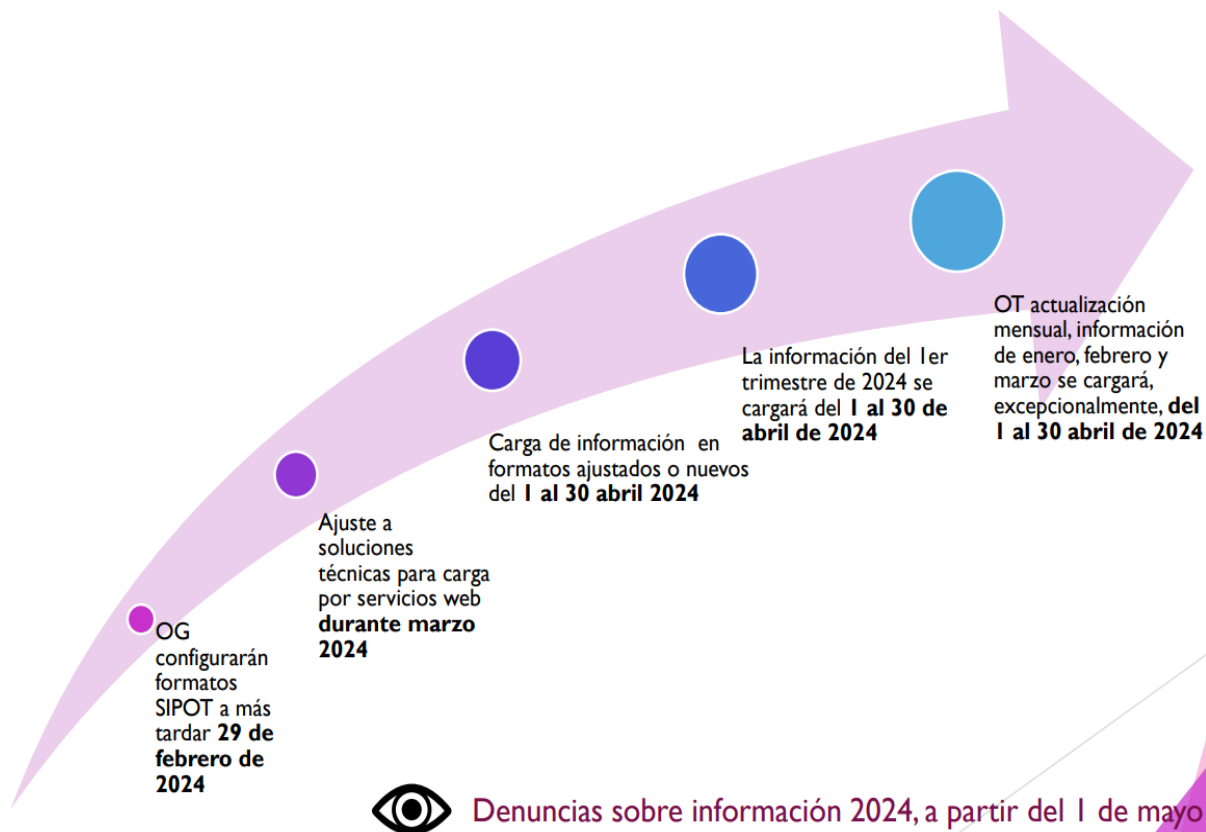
OG configurarán formatos SIPOT a más tardar **29 de febrero de 2024**

Ajuste a soluciones técnicas para carga por servicios web **durante marzo 2024**

Carga de información en formatos ajustados o nuevos del **1 al 30 abril 2024**

La información del 1er trimestre de 2024 se cargará del **1 al 30 de abril de 2024**

OT actualización mensual, información de enero, febrero y marzo se cargará, excepcionalmente, **del 1 al 30 abril de 2024**

Denuncias sobre información 2024, a partir del 1 de mayo